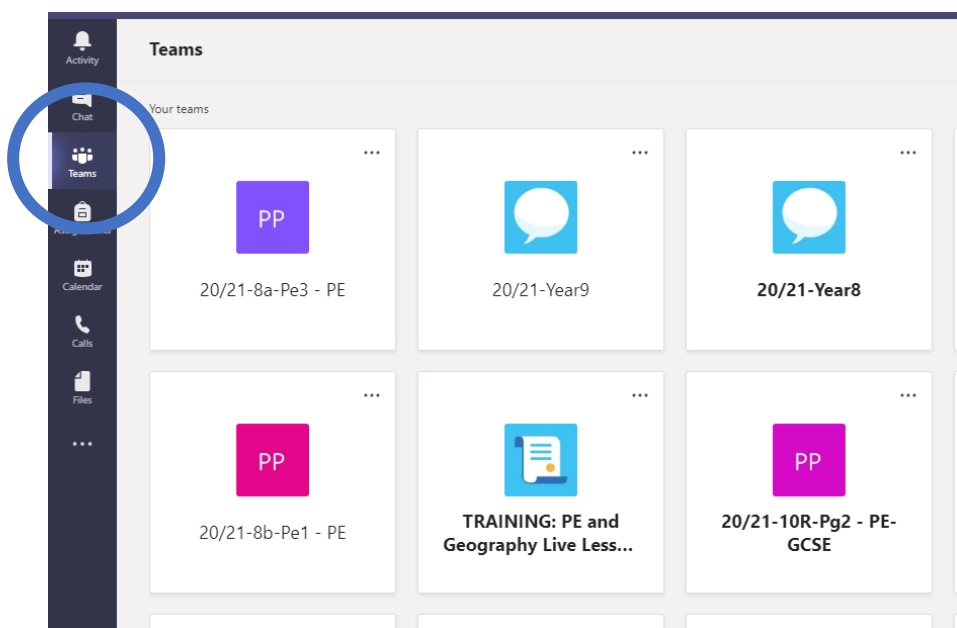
Activity
Chat
Teams
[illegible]
Calendar
Calls
Files
...

Teams

Your teams

...
PP
20/21-8a-Pe3 - PE

...
20/21-Year9

...
20/21-Year8

...
PP
20/21-8b-Pe1 - PE

...
TRAINING: PE and Geography Live Less...

...
PP
20/21-10R-Pg2 - PE-GCSE